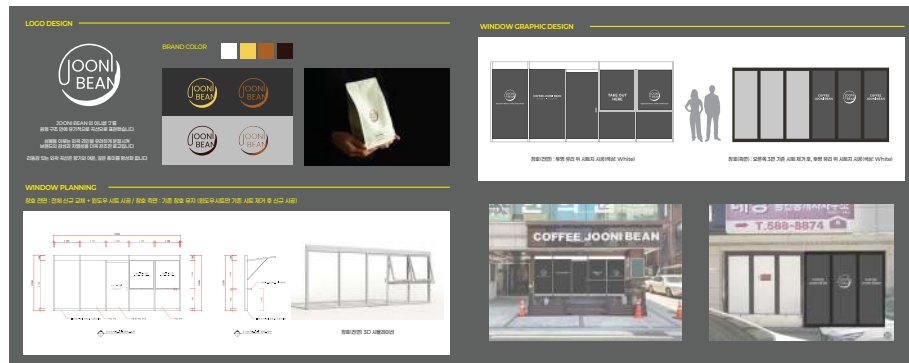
LOGO DESIGN

JOONI BEAN

JOONI BEAN 의 이니셜 'J'를 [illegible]

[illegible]

BRAND COLOR

JOONI BEAN

JOONI BEAN

JOONI BEAN

JOONI BEAN

WINDOW PLANNING

창호 전면 : 전체 신규 교체 + 윈도우 시트 사용 / 창호 측면 : 기존 창호 유지 ([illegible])

창호(전면) 3D 시뮬레이션

WINDOW GRAPHIC DESIGN

JOONI BEAN

COFFEE JOONI BEAN

TAKE OUT HERE

JOONI BEAN

COFFEE JOONI BEAN

JOONI BEAN

COFFEE JOONI BEAN

창호(전면) : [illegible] 시트지 사용(색상 White)

창호(측면) : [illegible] 시트지 사용(색상 White)

COFFEE JOONI BEAN

T.588-8874